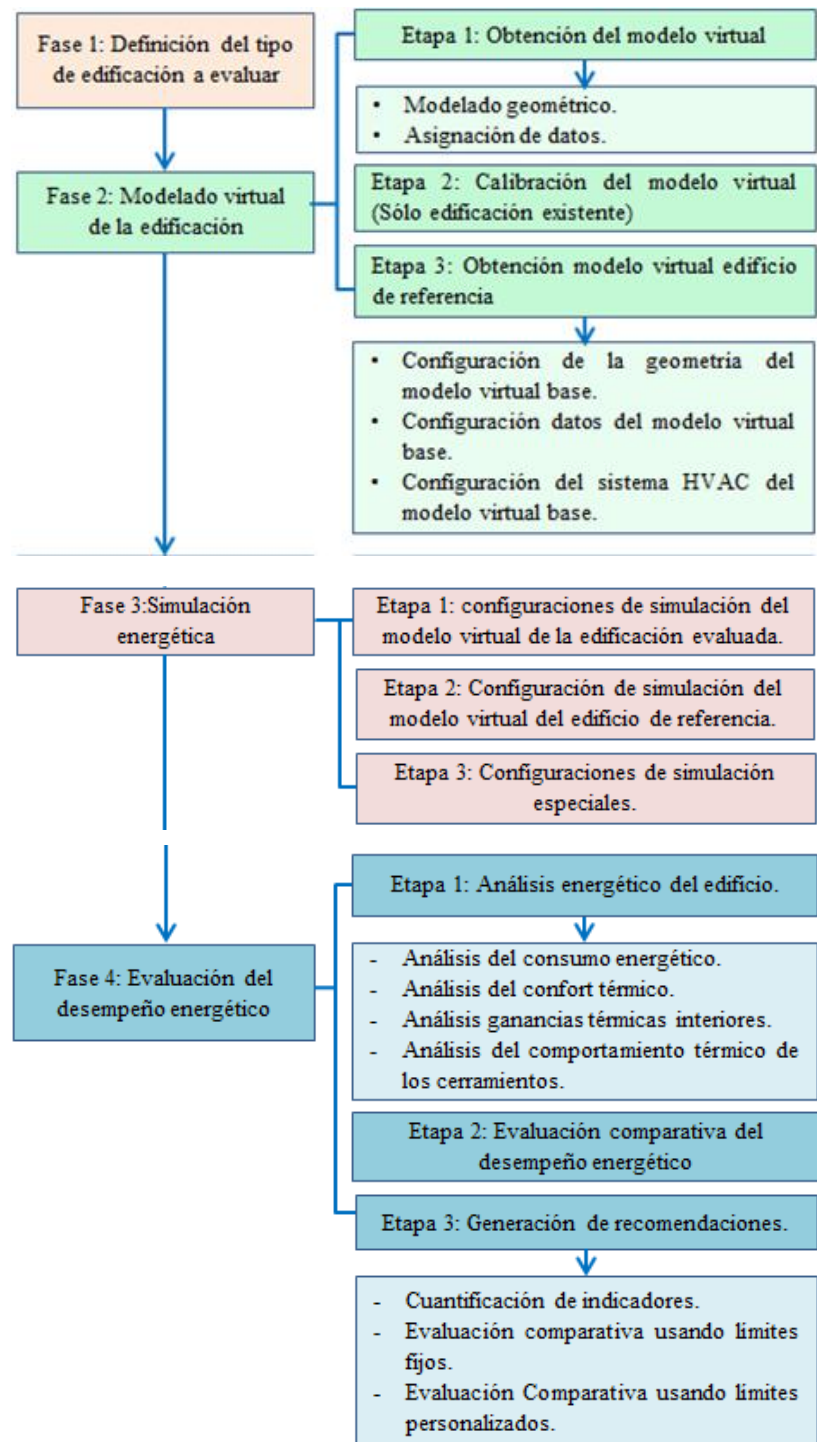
Fase 1: Definición del tipo de edificación a evaluar

Fase 2: Modelado virtual de la edificación

Etapa 1: Obtención del modelo virtual

• Modelado geométrico.
• Asignación de datos.

Etapa 2: Calibración del modelo virtual (Sólo edificación existente)

Etapa 3: Obtención modelo virtual edificio de referencia

• Configuración de la geometria del modelo virtual base.
• Configuración datos del modelo virtual base.
• Configuración del sistema HVAC del modelo virtual base.

Fase 3:Simulación energética

Etapa 1: configuraciones de simulación del modelo virtual de la edificación evaluada.

Etapa 2: Configuración de simulación del modelo virtual del edificio de referencia.

Etapa 3: Configuraciones de simulación especiales.

Fase 4: Evaluación del desempeño energético

Etapa 1: Análisis energético del edificio.

- Análisis del consumo energético.
- Análisis del confort térmico.
- Análisis ganancias térmicas interiores.
- Análisis del comportamiento térmico de los cerramientos.

Etapa 2: Evaluación comparativa del desempeño energético

Etapa 3: Generación de recomendaciones.

- Cuantificación de indicadores.
- Evaluación comparativa usando limites fijos.
- Evaluación Comparativa usando limites personalizados.